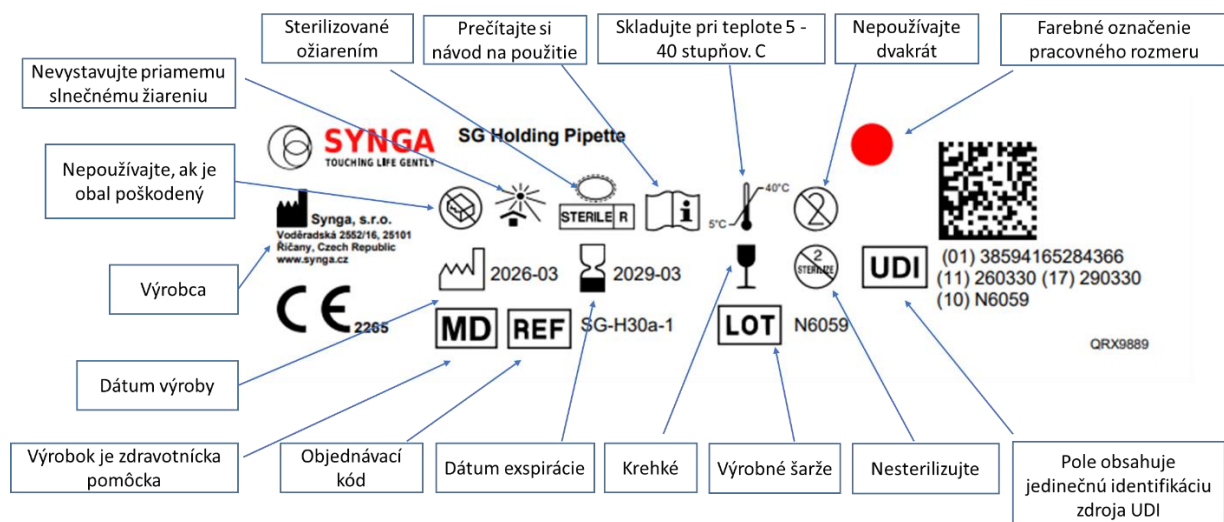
Sterilizované ožiarením

Prečítajte si návod na použitie

Skladujte pri teplote 5 - 40 stupňov. C

Nepoužívajte dvakrát

Farebné označenie pracovného rozmeru

Nevystavujte priamemu slnečnému žiareniu

SYNGA
TOUCHING LIFE GENTLY

SG Holding Pipette

Nepoužívajte, ak je obal poškodený

STERILE R

40°C
5°C

Synga, s.r.o.
Voděradská 2552/16, 25101
Říčany, Czech Republic
www.synga.cz

Výrobca

2026-03

2029-03

2
STERILIZE

UDI

(01) 38594165284366
(11) 260330 (17) 290330
(10) N6059

CE 2265

MD

REF

SG-H30a-1

LOT

N6059

QRX9889

Dátum výroby

Výrobok je zdravotnícka pomôcka

Objednávací kód

Dátum exspirácie

Krehké

Výrobné šarže

Nesterilizujte

Pole obsahuje jedinečnú identifikáciu zdroja UDI